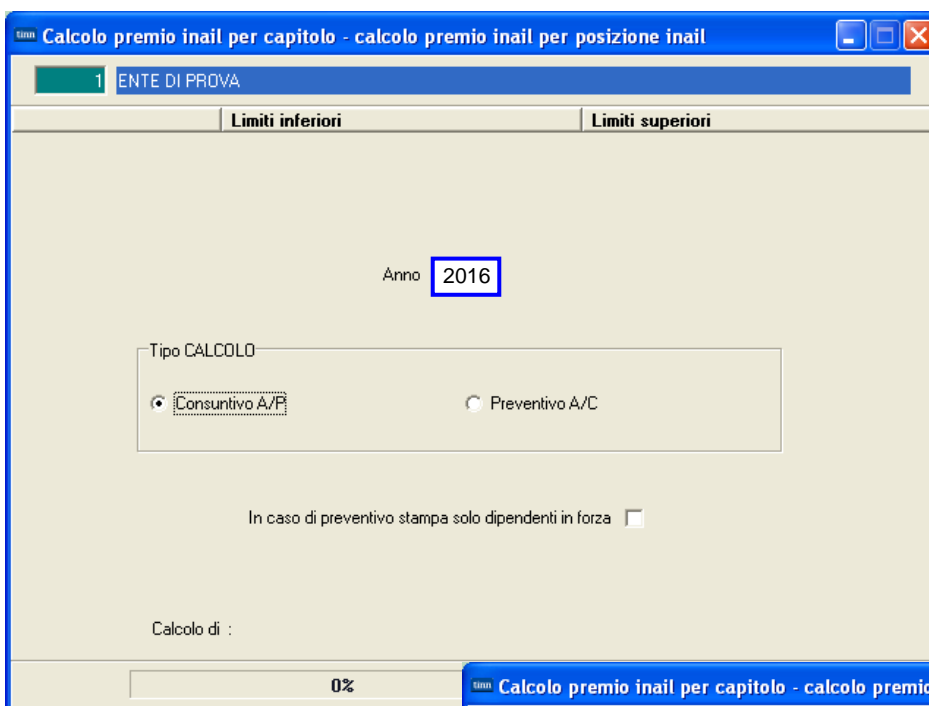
Calcolo premio inail per capitolo - calcolo premio inail per posizione inail

1 ENTE DI PROVA

Limiti inferiori | Limiti superiori

Anno 2016

Tipo CALCOLO

Consuntivo A/P

Preventivo A/C

In caso di preventivo stampa solo dipendenti in forza

Calcolo di :

0%

Calcolo premio inail per capitolo - calcolo premio